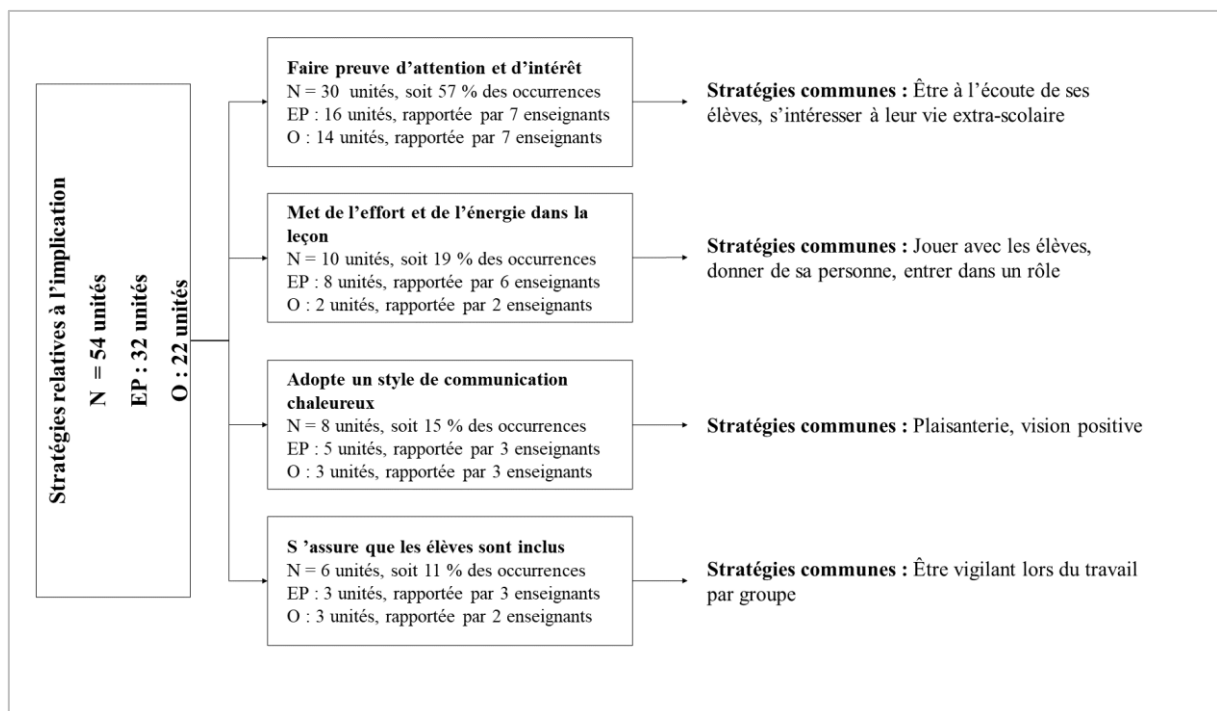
Stratégies relatives à l'implication
N = 54 unités
EP : 32 unités
O : 22 unités

Faire preuve d'attention et d'intérêt
N = 30 unités, soit 57 % des occurrences
EP : 16 unités, rapportée par 7 enseignants
O : 14 unités, rapportée par 7 enseignants

Stratégies communes : Être à l'écoute de ses élèves, s'intéresser à leur vie extra-scolaire

Met de l'effort et de l'énergie dans la leçon
N = 10 unités, soit 19 % des occurrences
EP : 8 unités, rapportée par 6 enseignants
O : 2 unités, rapportée par 2 enseignants

Stratégies communes : Jouer avec les élèves, donner de sa personne, entrer dans un rôle

Adopte un style de communication chaleureux
N = 8 unités, soit 15 % des occurrences
EP : 5 unités, rapportée par 3 enseignants
O : 3 unités, rapportée par 3 enseignants

Stratégies communes : Plaisanterie, vision positive

S 'assure que les élèves sont inclus
N = 6 unités, soit 11 % des occurrences
EP : 3 unités, rapportée par 3 enseignants
O : 3 unités, rapportée par 2 enseignants

Stratégies communes : Être vigilant lors du travail par groupe